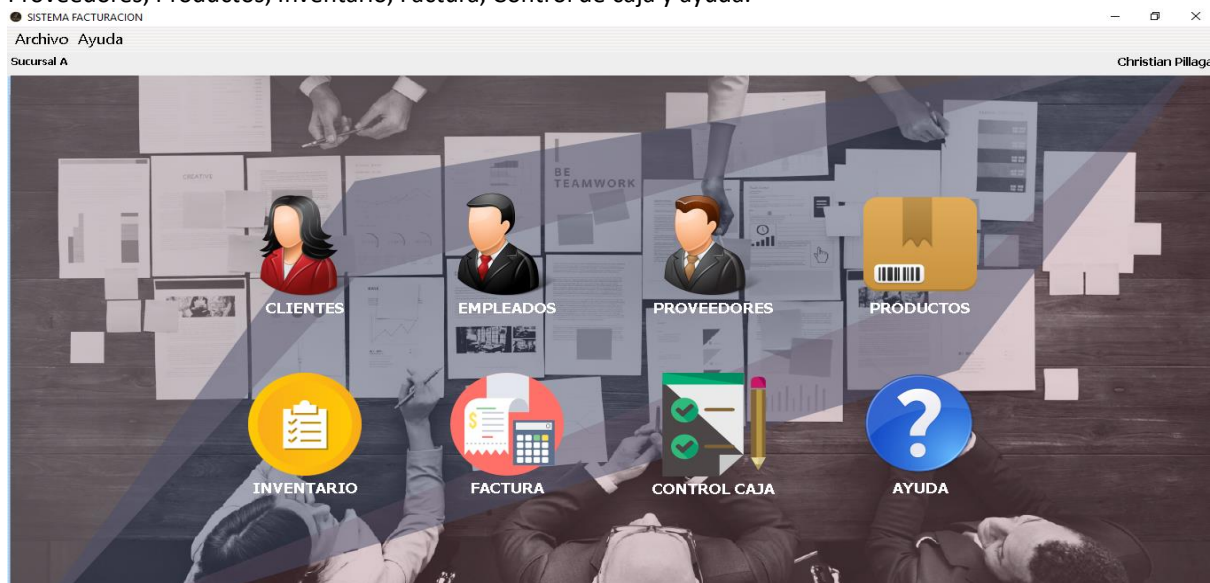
Proveedores, Productos, Inventario, Factura, Control de caja y ayuda.

SISTEMA FACTURACION

Archivo Ayuda

Sucursal A

Christian Pillaga

CREATIVE

BE TEAMWORK

CLIENTES

EMPLEADOS

PROVEEDORES

PRODUCTOS

INVENTARIO

FACTURA

CONTROL CAJA

AYUDA